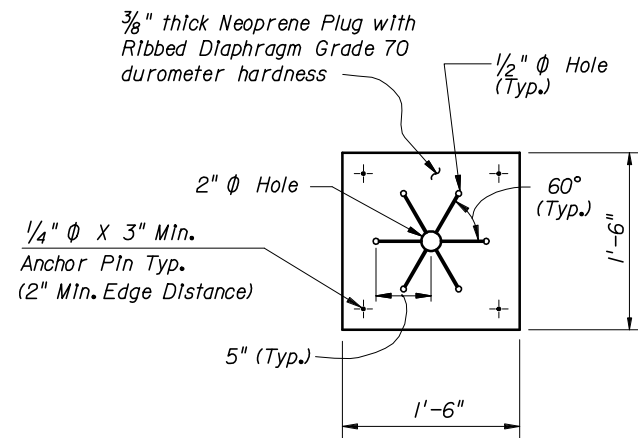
$\frac{3}{8}$" thick Neoprene Plug with Ribbed Diaphragm Grade 70 durometer hardness

$\frac{1}{2}$" $\phi$ Hole (Typ.)

2" $\phi$ Hole

60° (Typ.)

$\frac{1}{4}$" $\phi$ X 3" Min. Anchor Pin Typ. (2" Min. Edge Distance)

1'-6"

5" (Typ.)

1'-6"